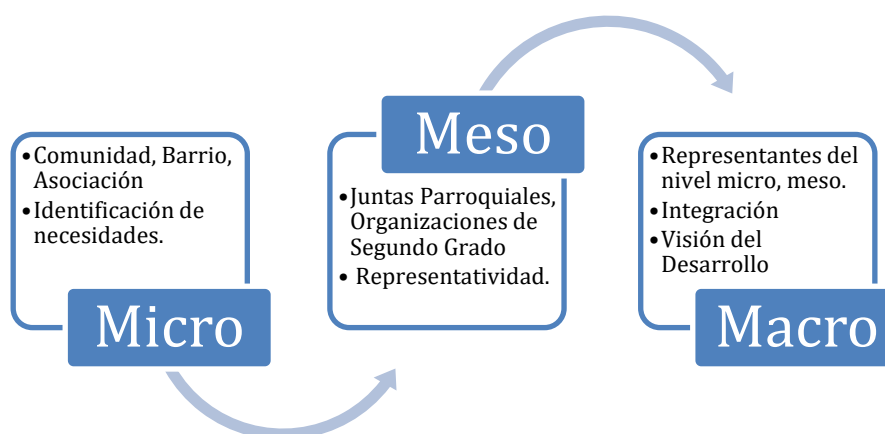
- Comunidad, Barrio, Asociación
- Identificación de necesidades.

Micro

Meso

- Juntas Parroquiales, Organizaciones de Segundo Grado
- Representatividad.

- Representantes del nivel micro, meso.
- Integración
- Visión del Desarrollo

Macro